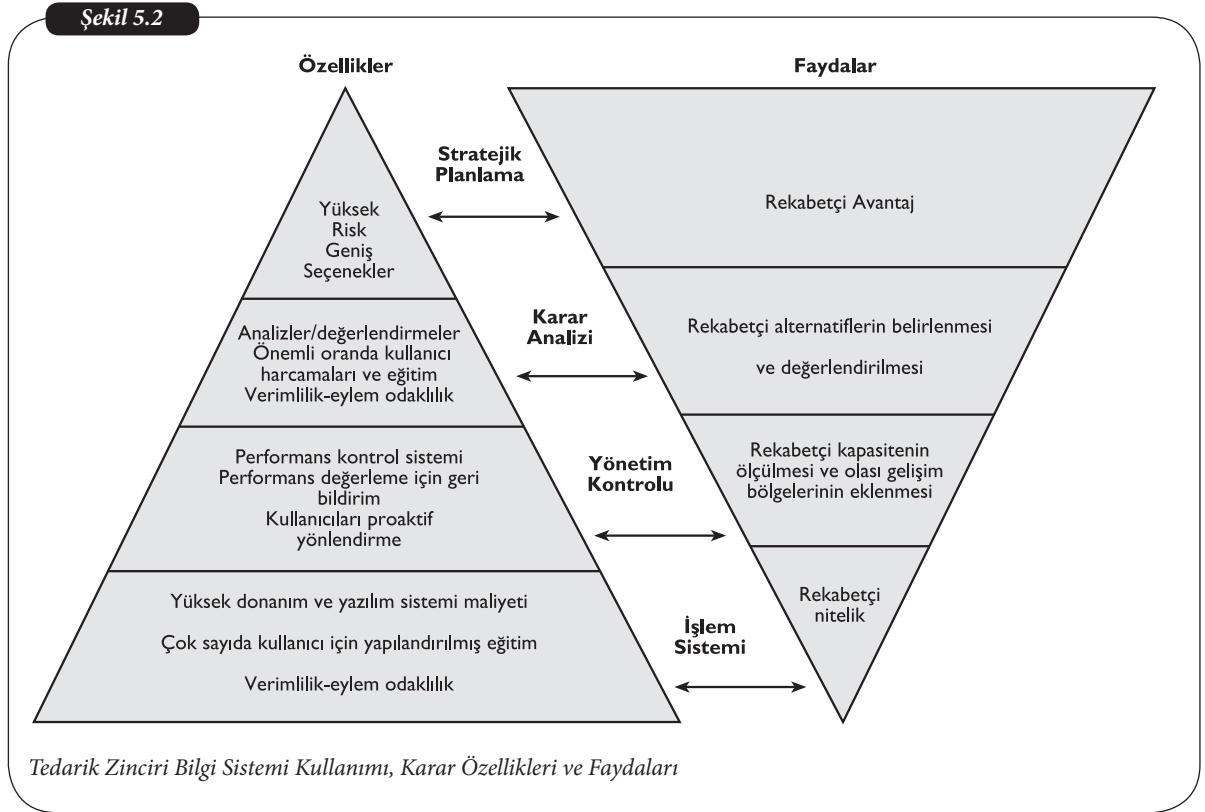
Şekil 5.2

Özellikler

Faydalar

Stratejik Planlama

Yüksek
Risk
Geniş
Seçenekler

Rekabetçi Avantaj

Karar Analizi

Analizler/değerlendirmeler
Önemli oranda kullanıcı harcamaları ve eğitim
Verimlilik-eylem odaklılık

Rekabetçi alternatiflerin belirlenmesi

ve değerlendirilmesi

Yönetim Kontrolu

Performans kontrol sistemi
Performans değerleme için geri bildirim
Kullanıcıları proaktif yönlendirme

Rekabetçi kapasitenin ölçülmesi ve olası gelişim bölgelerinin eklenmesi

İşlem Sistemi

Yüksek donanım ve yazılım sistemi maliyeti

Çok sayıda kullanıcı için yapılandırılmış eğitim

Verimlilik-eylem odaklılık

Rekabetçi nitelik

Tedarik Zinciri Bilgi Sistemi Kullanımı, Karar Özellikleri ve Faydaları